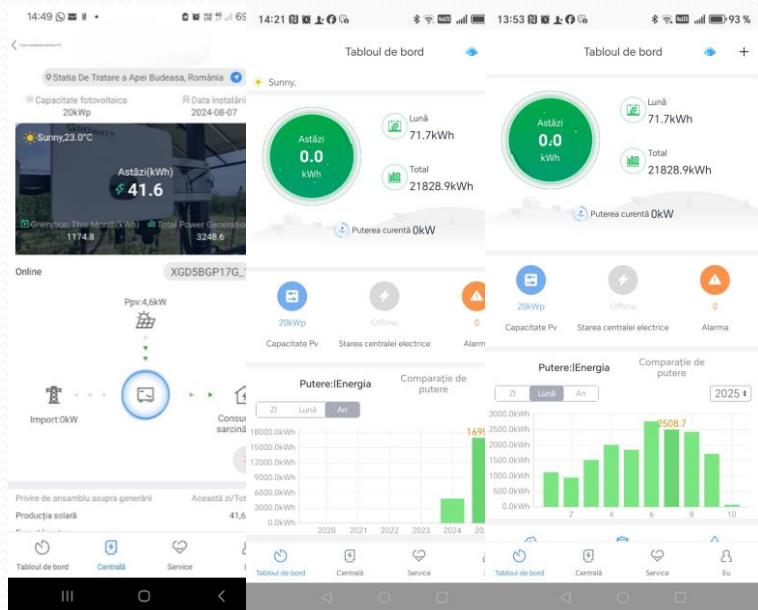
14:49 69

Statia De Tratare a Apei Budeasa, România

Capacitate fotovoltaica 20kWp

Data instalării 2024-08-07

Sunny,23.0°C

Astăzi(kWh)

41.6

Generation This Month(kWh) 1174.8

Total Power Generation 3248.6

Online

XGD5BGP17G_

Ppv:4,6kW

Import:0kW

Consum sarcină

Privire de ansamblu asupra generării

Această zi/Tot

Producția solară

41,6

Tabloul de bord

Centrală

Service

14:21

Tabloul de bord

Sunny,

Astăzi

0.0

kWh

Lună

71.7kWh

Total

21828.9kWh

Puterea curentă 0kW

20kWp

Offline

0

Capacitate Pv

Starea centralei electrice

Alarm

Putere:|Energia

Comparație de putere

Zi

Lună

An

18000.0kWh

15000.0kWh

12000.0kWh

9000.0kWh

6000.0kWh

3000.0kWh

0.0kWh

2020

2021

2022

2023

2024

20

1699

Tabloul de bord

Centrală

Service

13:53

93 %

Tabloul de bord

+

Astăzi

0.0

kWh

Lună

71.7kWh

Total

21828.9kWh

Puterea curentă 0kW

20kWp

Offline

0

Capacitate Pv

Starea centralei electrice

Alarma

Putere:|Energia

Comparație de putere

Zi

Lună

An

2025

3000.0kWh

2500.0kWh

2000.0kWh

1500.0kWh

1000.0kWh

500.0kWh

0.0kWh

2508.7

2

4

6

8

10

Tabloul de bord

Centrală

Service

Eu